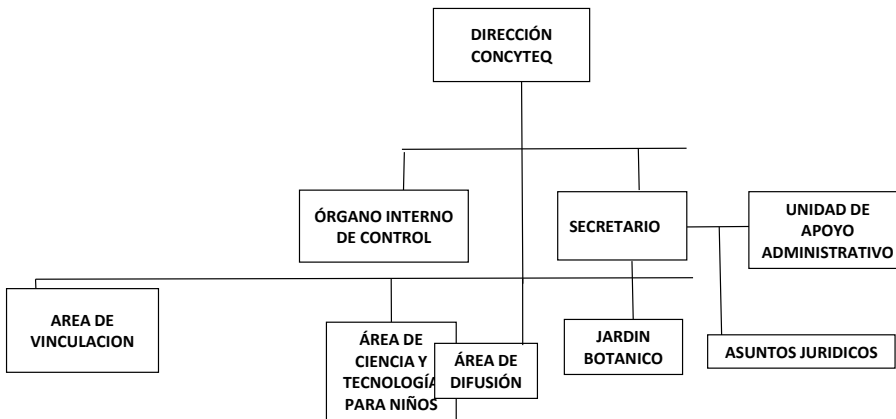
DIRECCIÓN CONCYTEQ

ÓRGANO INTERNO DE CONTROL

SECRETARIO

UNIDAD DE APOYO ADMINISTRATIVO

AREA DE VINCULACION

ÁREA DE CIENCIA Y TECNOLOGÍA PARA NIÑOS

ÁREA DE DIFUSIÓN

JARDIN BOTANICO

ASUNTOS JURIDICOS